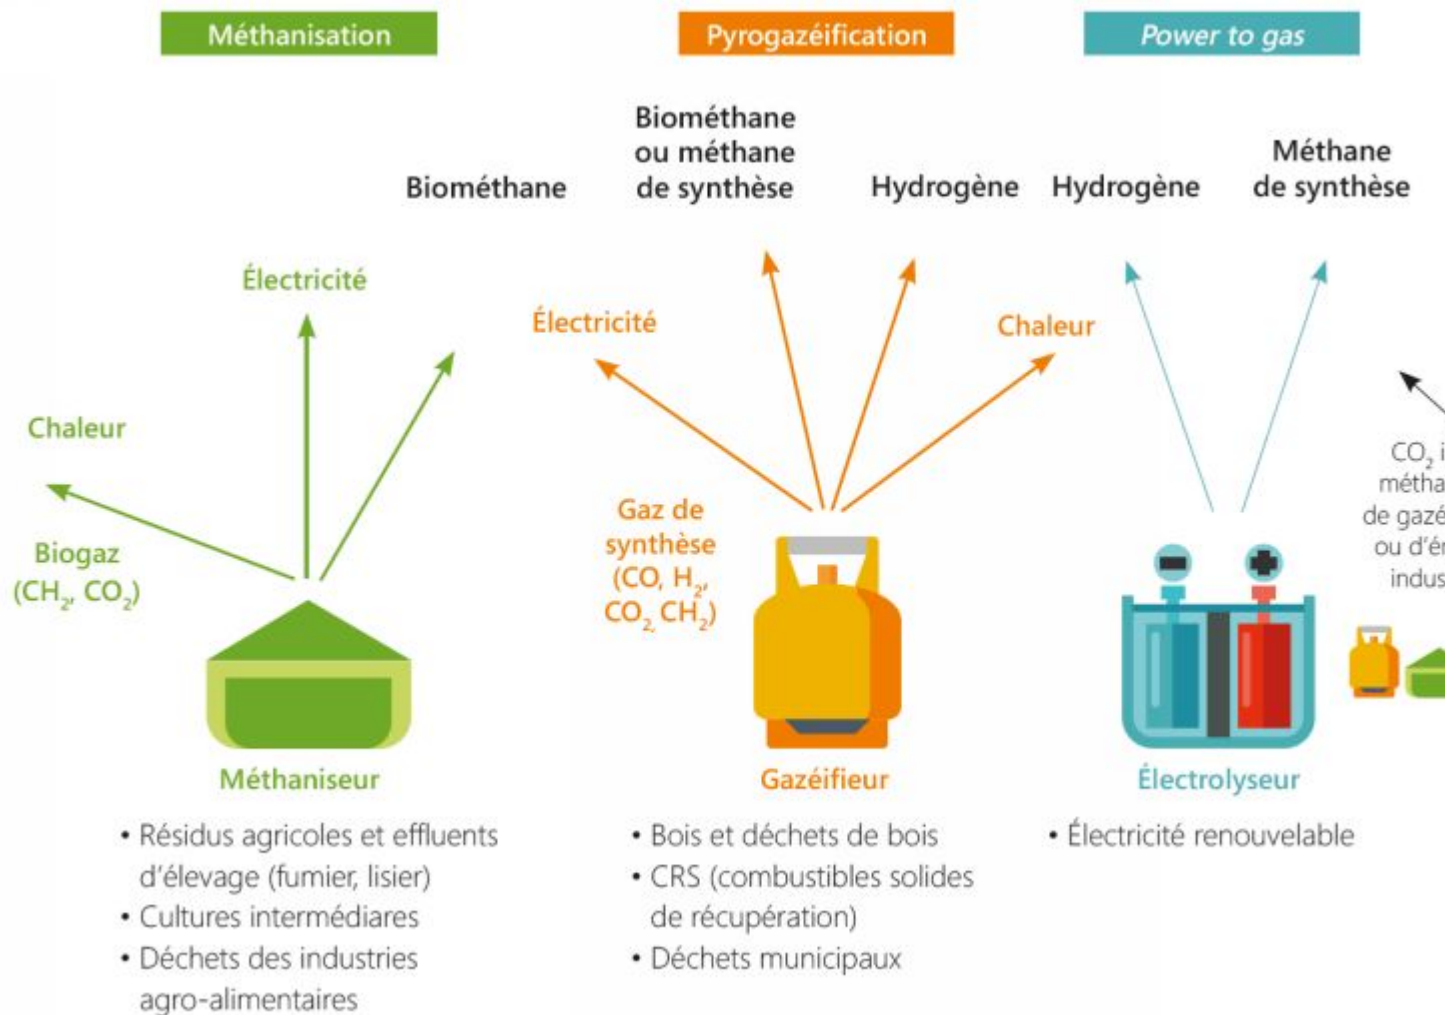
Méthanisation

Pyrogazéification

Power to gas

Biométhane

Biométhane ou méthane de synthèse

Hydrogène

Hydrogène

Méthane de synthèse

Électricité

Chaleur

Biogaz ($CH_2$, $CO_2$)

Méthaniseur

• Résidus agricoles et effluents d'élevage (fumier, lisier)
• Cultures intermédiares
• Déchets des industries agro-alimentaires

Électricité

Chaleur

Gaz de synthèse (CO, $H_2$, $CO_2$, $CH_2$)

Gazéifieur

• Bois et déchets de bois
• CRS (combustibles solides de récupération)
• Déchets municipaux

$CO_2$ i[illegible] métha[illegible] de gazé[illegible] ou d'é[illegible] indus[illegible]

Électrolyseur

• Électricité renouvelable